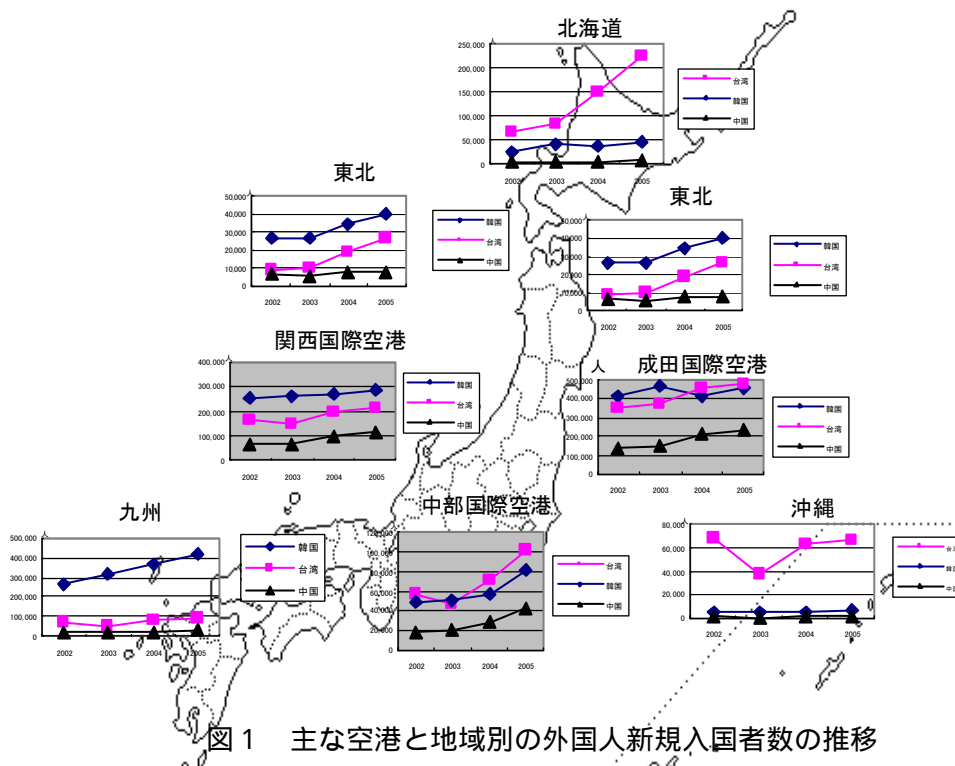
北海道

250,000
200,000
150,000
100,000
50,000
0
2002 2003 2004 2005

台湾
韓国
中国

東北

50,000
40,000
30,000
20,000
10,000
0
2002 2003 2004 2005

韓国
台湾
中国

東北

50,000
40,000
30,000
20,000
10,000
0
2002 2003 2004 2005

韓国
台湾
中国

関西国際空港

400,000
300,000
200,000
100,000
0
2002 2003 2004 2005

韓国
台湾
中国

人
成田国際空港

500,000
400,000
300,000
200,000
100,000
0
2002 2003 2004 2005

韓国
台湾
中国

九州

500,000
400,000
300,000
200,000
100,000
0
2002 2003 2004 2005

韓国
台湾
中国

中部国際空港

120,000
100,000
80,000
60,000
40,000
20,000
0
2002 2003 2004 2005

台湾
韓国
中国

沖縄

80,000
60,000
40,000
20,000
0
2002 2003 2004 2005

台湾
韓国
中国

図１　主な空港と地域別の外国人新規入国者数の推移